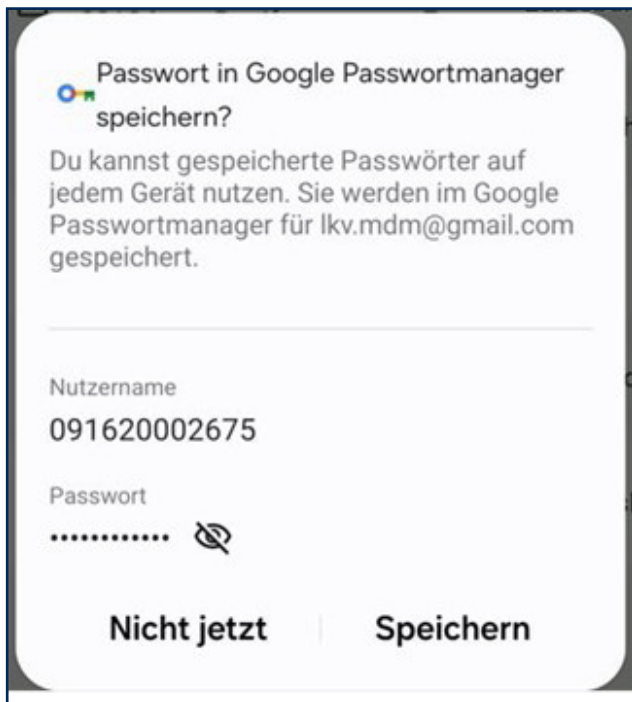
Passwort in Google Passwortmanager speichern?

Du kannst gespeicherte Passwörter auf jedem Gerät nutzen. Sie werden im Google Passwortmanager für lkv.mdm@gmail.com gespeichert.

Nutzername

091620002675

Passwort

••••••••••••

Nicht jetzt

Speichern